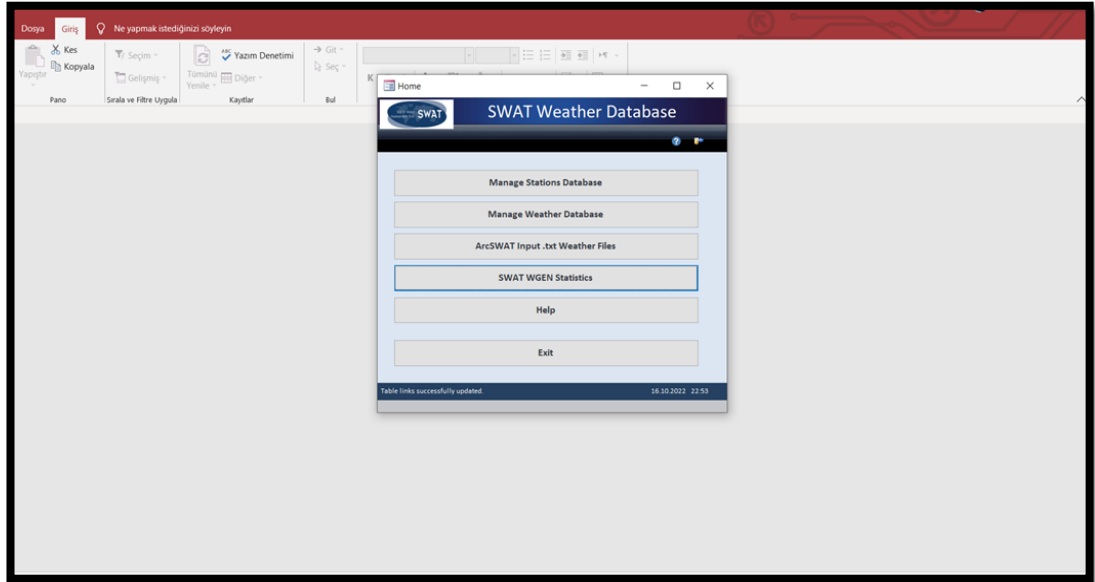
Dosya Giriş Ne yapmak istediğinizi söyleyin

Yapıştır Kes Kopyala
Pano

Seçim Gelişmiş
Sırala ve Filtre Uygula

Tümünü Yenile Yazım Denetimi Diğer
Kayıtlar

Git Seç
Bul

Home

SWAT

SWAT Weather Database

Manage Stations Database

Manage Weather Database

ArcSWAT Input .txt Weather Files

SWAT WGEN Statistics

Help

Exit

Table links successfully updated.

16.10.2022 22:53